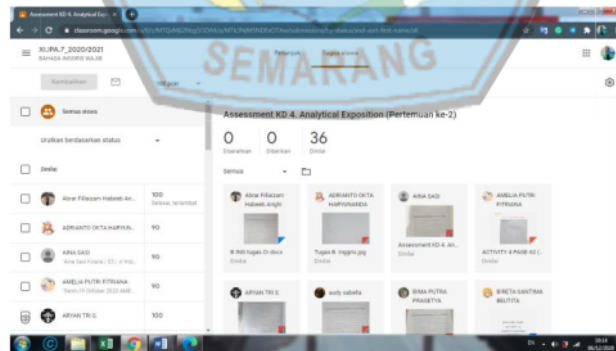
Assessment KD 4. Analytical Exp ×
classroom.google.com

XI.IPA.7_2020/2021
BAHASA INGGRIS WAJIB

Petunjuk
Tugas siswa

SEMARANG

Kembalikan
100 poin

Semua siswa

Urutkan berdasarkan status

Dinilai

Abrar Fillaizam Habeeb An... 100 Diserahkan, terlambat

ADRIANTO OKTA HARYAN... 90

AINA SASI 90

AMELIA PUTRI FITRIANA 90

ARYAN TRI S. 100

Assessment KD 4. Analytical Exposition (Pertemuan ke-2)

| 0 | 0 | 36 |
|---|---|---|
| Diserahkan | Diberikan | Dinilai |

Semua

Abrar Fillaizam Habeeb Anghi
B Ifdil tugas bi.docx
Dinilai

ADRIANTO OKTA HARYANSIDA
Tugas B. Inggris.jpg
Dinilai

AINA SASI
Assessment KD 4. An...
Dinilai

AMELIA PUTRI FITRIANA
ACTIVITY 4 PAGE 62 (...
Dinilai

ARYAN TRI S.

audy sabella

BIMA PUTRA PRASETYA

BRETA SANTIMA BELITPA